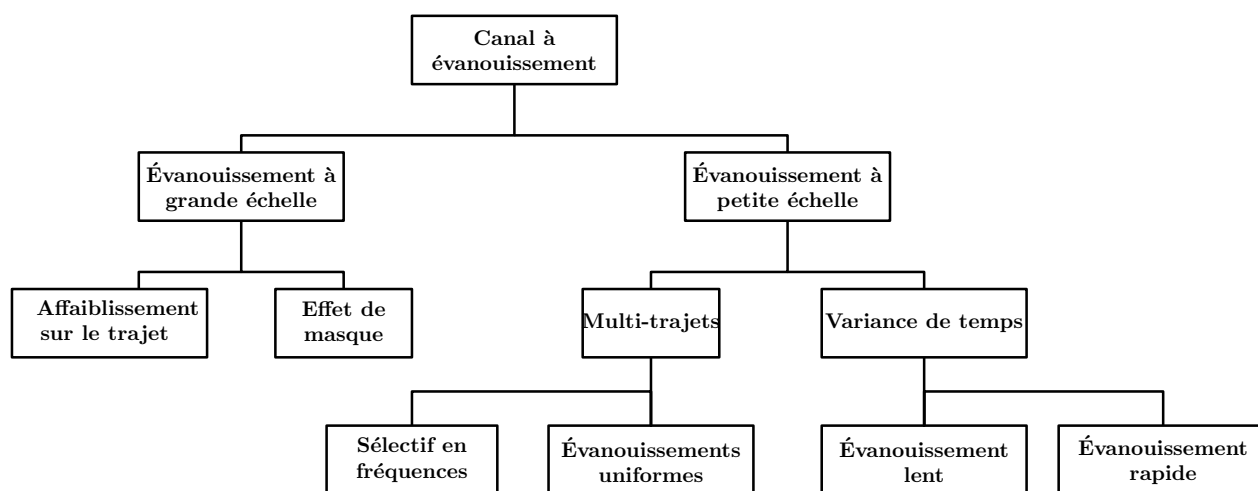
Canal à évanouissement

Évanouissement à grande échelle

Évanouissement à petite échelle

Affaiblissement sur le trajet

Effet de masque

Multi-trajets

Variance de temps

Sélectif en fréquences

Évanouissements uniformes

Évanouissement lent

Évanouissement rapide